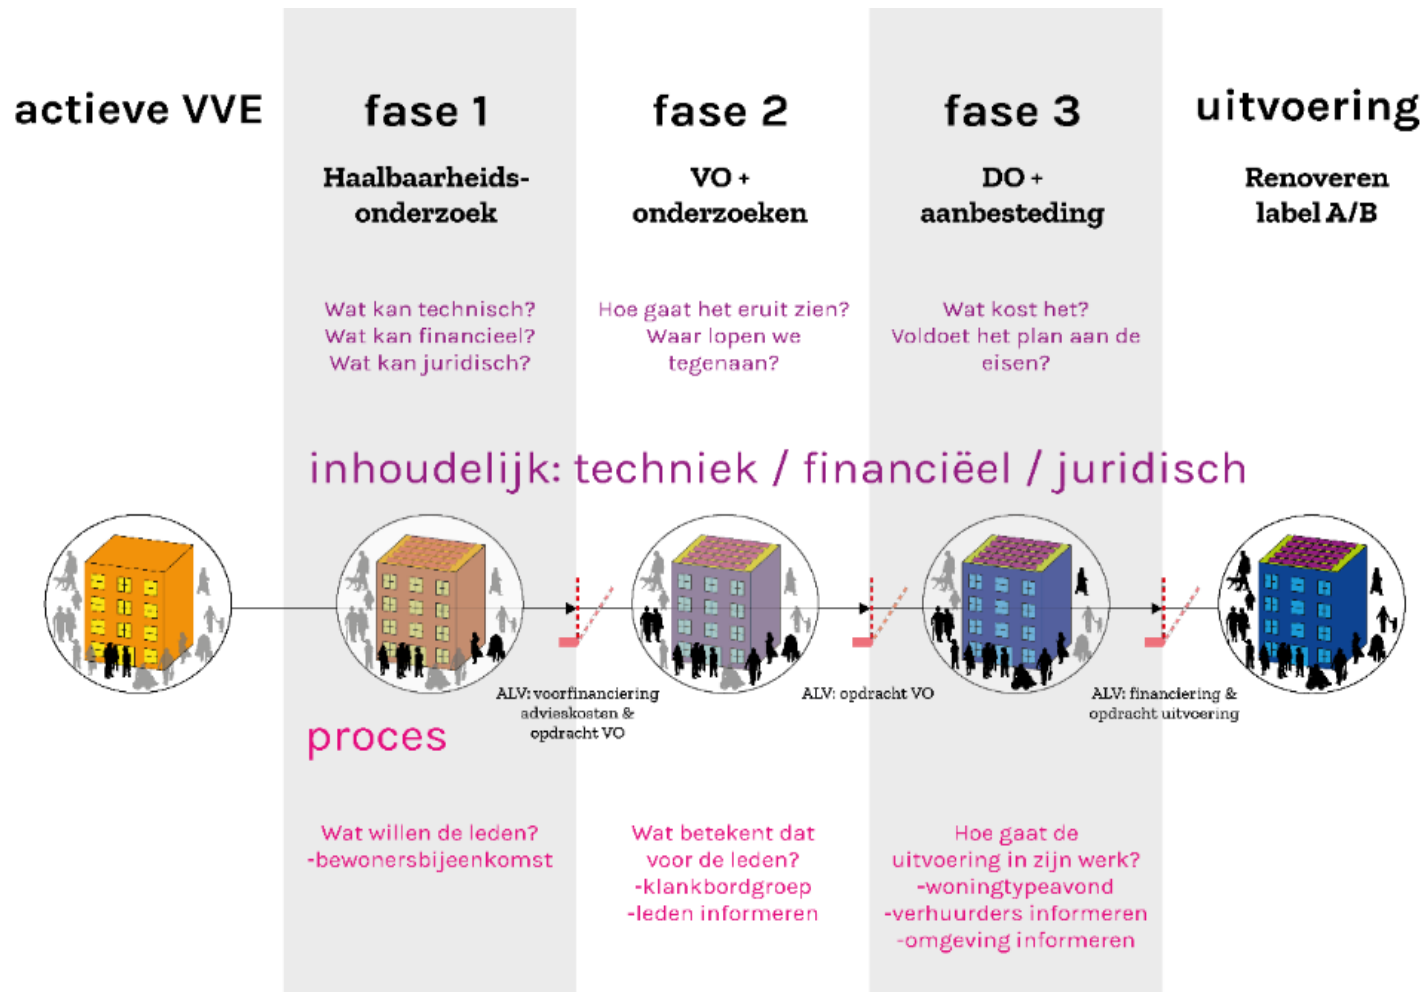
actieve VVE

fase 1

Haalbaarheidsonderzoek

Wat kan technisch?
Wat kan financieel?
Wat kan juridisch?

fase 2

VO +
onderzoeken

Hoe gaat het eruit zien?
Waar lopen we tegenaan?

fase 3

DO +
aanbesteding

Wat kost het?
Voldoet het plan aan de eisen?

uitvoering

Renoveren
label A/B

inhoudelijk: techniek / financiëel / juridisch

ALV: voorfinanciering advieskosten & opdracht VO

ALV: opdracht VO

ALV: financiering & opdracht uitvoering

proces

Wat willen de leden?
-bewonersbijeenkomst

Wat betekent dat voor de leden?
-klankbordgroep
-leden informeren

Hoe gaat de uitvoering in zijn werk?
-woningtypeavond
-verhuurders informeren
-omgeving informeren